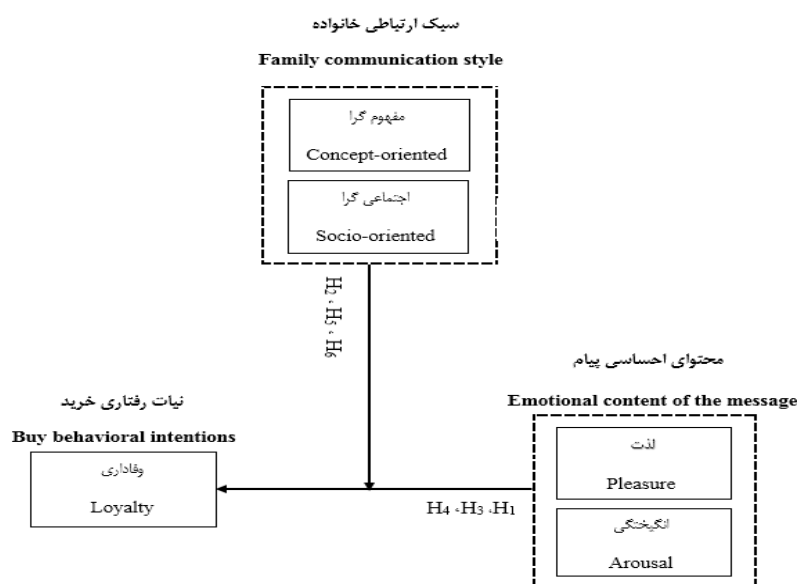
سبک ارتباطی خانواده

Family communication style

مفهوم گرا

Concept-oriented

اجتماعی گرا

Socio-oriented

$H_2$ ،$H_5$ ،$H_6$

محتوای احساسی پیام

Emotional content of the message

نیات رفتاری خرید

Buy behavioral intentions

وفاداری

Loyalty

$H_4$ ،$H_3$ ،$H_1$

لذت

Pleasure

انگیختگی

Arousal